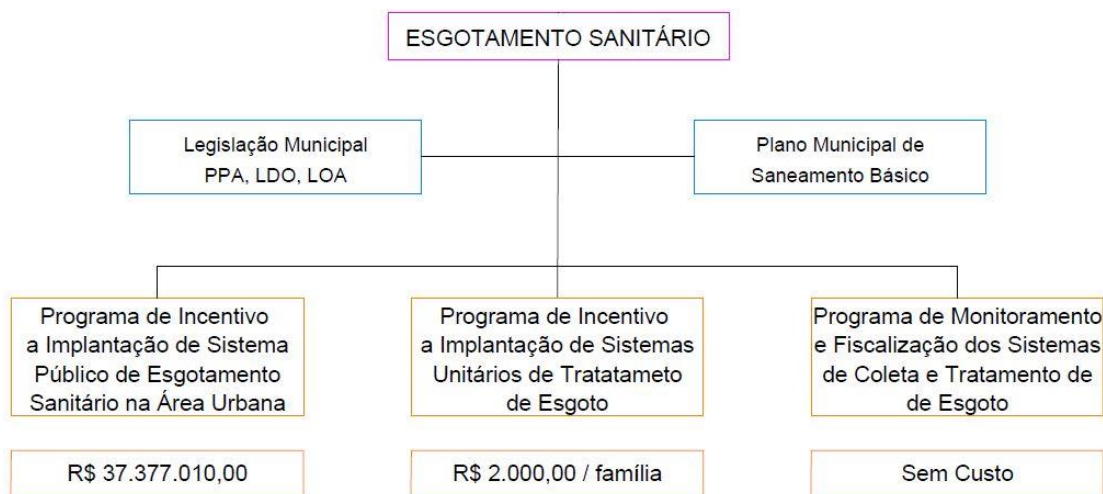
ESGOTAMENTO SANITÁRIO

Legislação Municipal
PPA, LDO, LOA

Plano Municipal de
Saneamento Básico

Programa de Incentivo a Implantação de Sistema Público de Esgotamento Sanitário na Área Urbana

Programa de Incentivo a Implantação de Sistemas Unitários de Tratatameto de Esgoto

Programa de Monitoramento e Fiscalização dos Sistemas de Coleta e Tratamento de de Esgoto

R$ 37.377.010,00

R$ 2.000,00 / família

Sem Custo